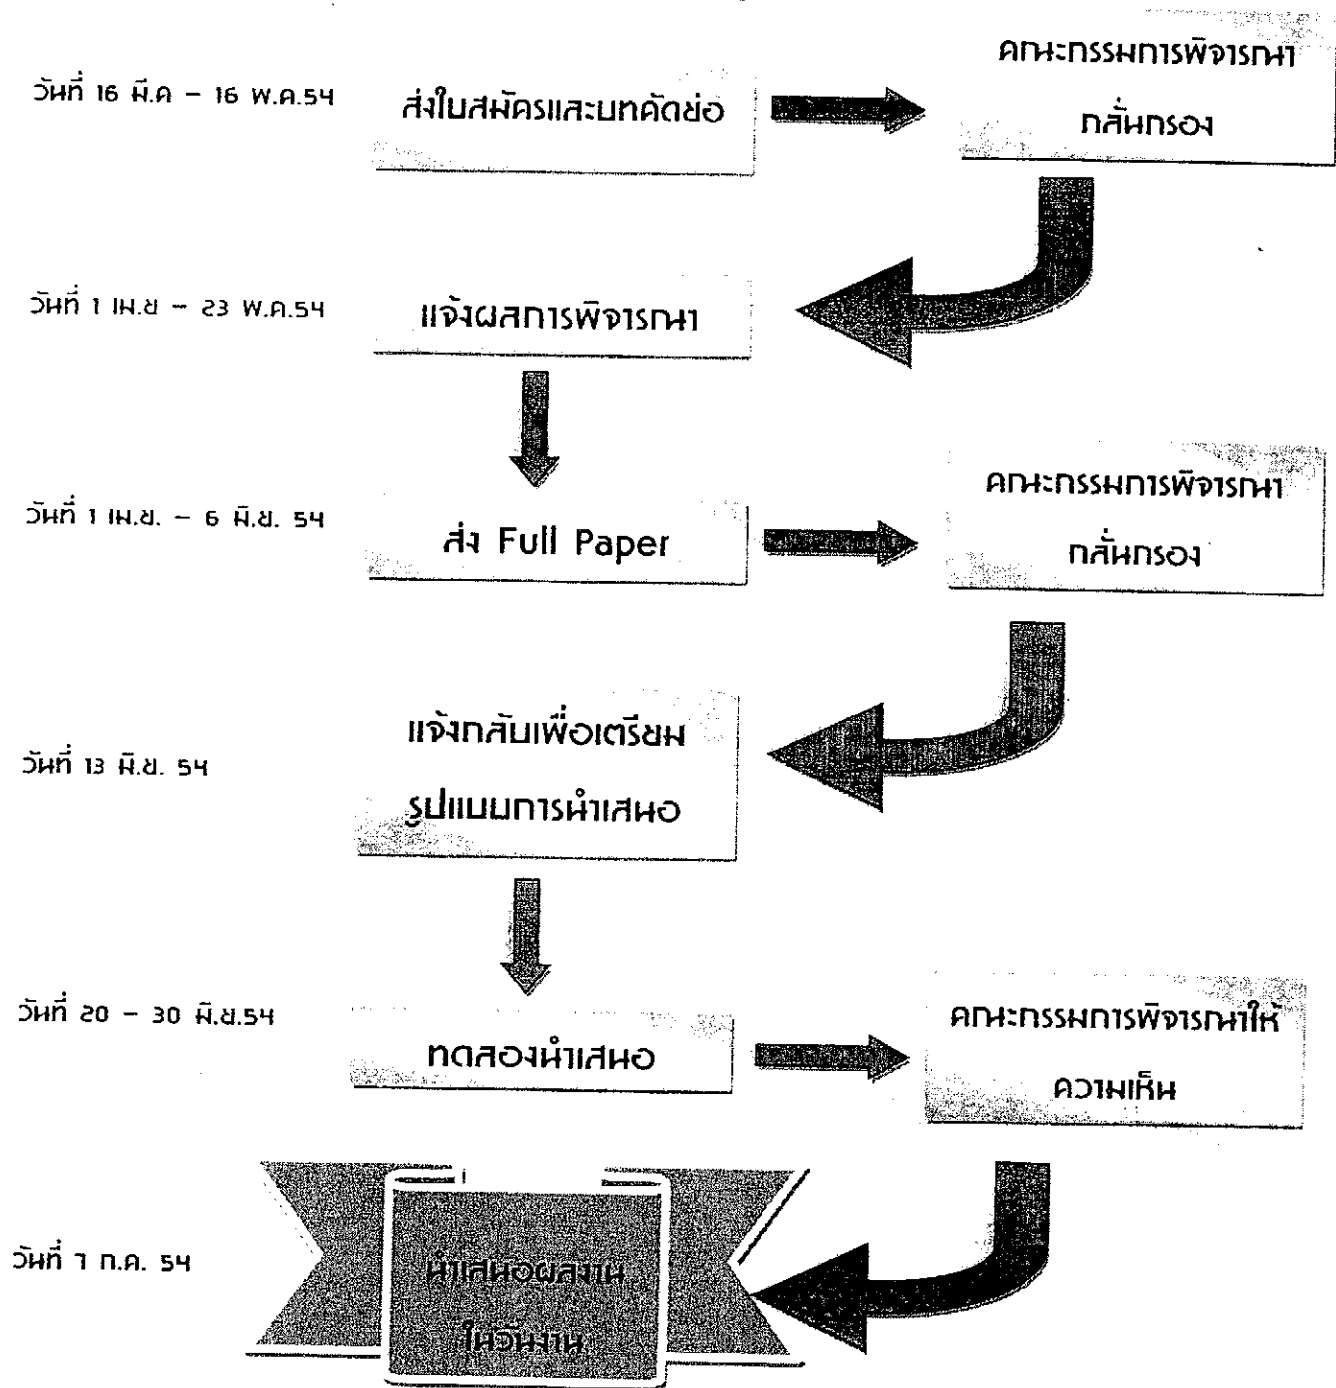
วันที่ 16 มี.ค – 16 พ.ค.54

ส่งใบสมัครและบทคัดย่อ

คณะกรรมการพิจารณากลั่นกรอง

วันที่ 1 เม.ย – 23 พ.ค.54

แจ้งผลการพิจารณา

วันที่ 1 เม.ย. – 6 มิ.ย. 54

ส่ง Full Paper

คณะกรรมการพิจารณากลั่นกรอง

วันที่ 13 มิ.ย. 54

แจ้งกลับเพื่อเตรียมรูปแบบการนำเสนอ

วันที่ 20 – 30 มิ.ย.54

ทดลองนำเสนอ

คณะกรรมการพิจารณาให้ความเห็น

วันที่ 7 ก.ค. 54

นำเสนอผลงานในวันงาน